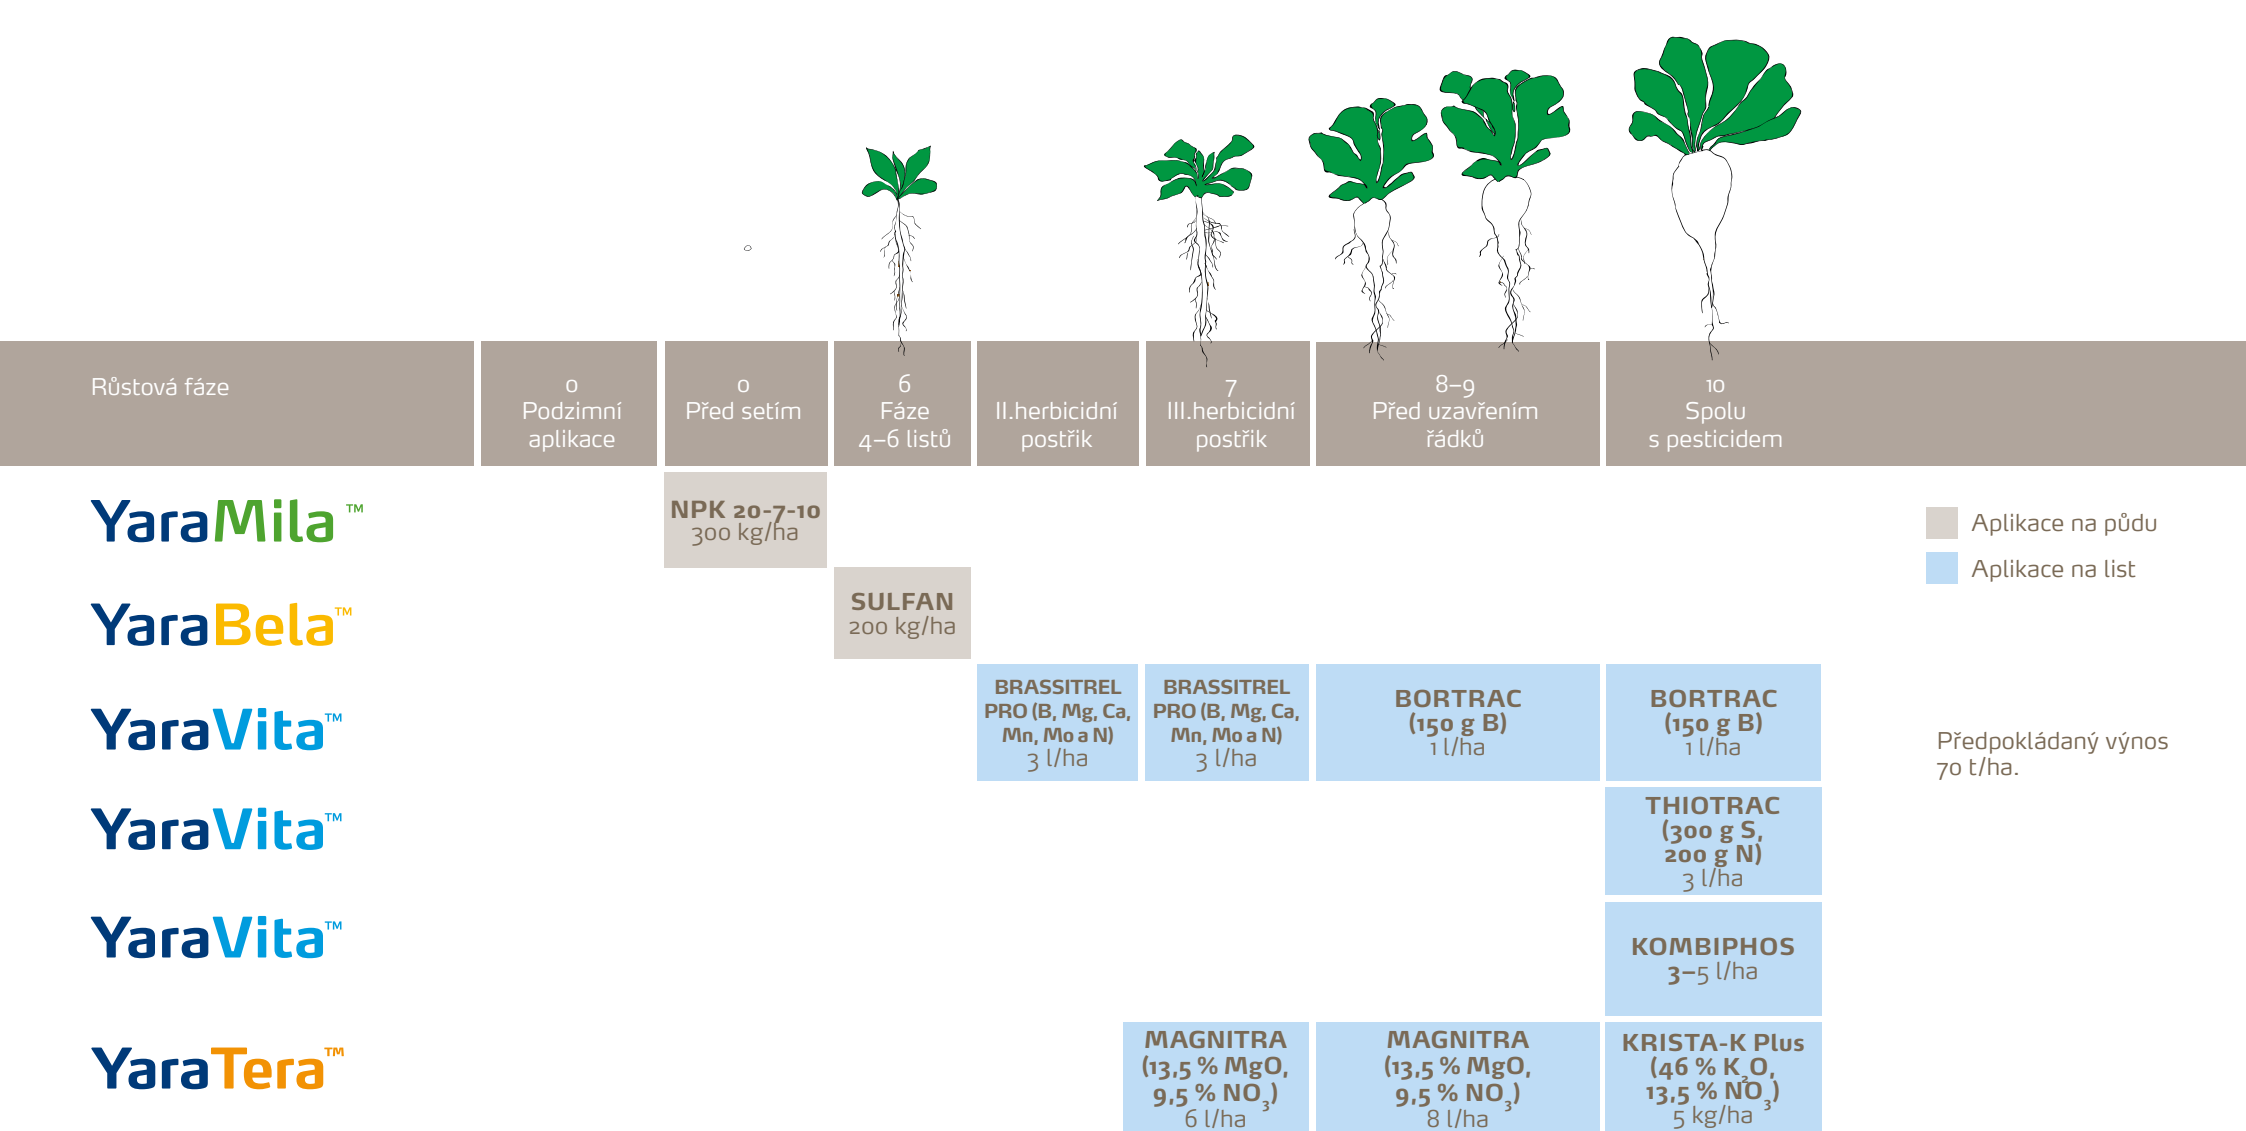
| Růstová fáze | 0 Podzimní aplikace | 0 Před setím | 6 Fáze 4–6 listů | II.herbicidní postřik | 7 III.herbicidní postřik | 8–9 Před uzavřením řádků | 10 Spolu s pesticidem |
|---|---|---|---|---|---|---|---|
| YaraMila™ | | NPK 20-7-10 300 kg/ha | | | | | |
| YaraBela™ | | | SULFAN 200 kg/ha | | | | |
| YaraVita™ | | | | BRASSITREL PRO (B, Mg, Ca, Mn, Mo a N) 3 l/ha | BRASSITREL PRO (B, Mg, Ca, Mn, Mo a N) 3 l/ha | BORTRAC (150 g B) 1 l/ha | BORTRAC (150 g B) 1 l/ha |
| YaraVita™ | | | | | | | THIOTRAC (300 g S, 200 g N) 3 l/ha |
| YaraVita™ | | | | | | | KOMBIPHOS 3–5 l/ha |
| YaraTera™ | | | | | MAGNITRA (13,5 % MgO, 9,5 % $NO_3$) 6 l/ha | MAGNITRA (13,5 % MgO, 9,5 % $NO_3$) 8 l/ha | KRISTA-K Plus (46 % $K_2O$, 13,5 % $NO_3$) 5 kg/ha |

Aplikace na půdu
Aplikace na list

Předpokládaný výnos 70 t/ha.